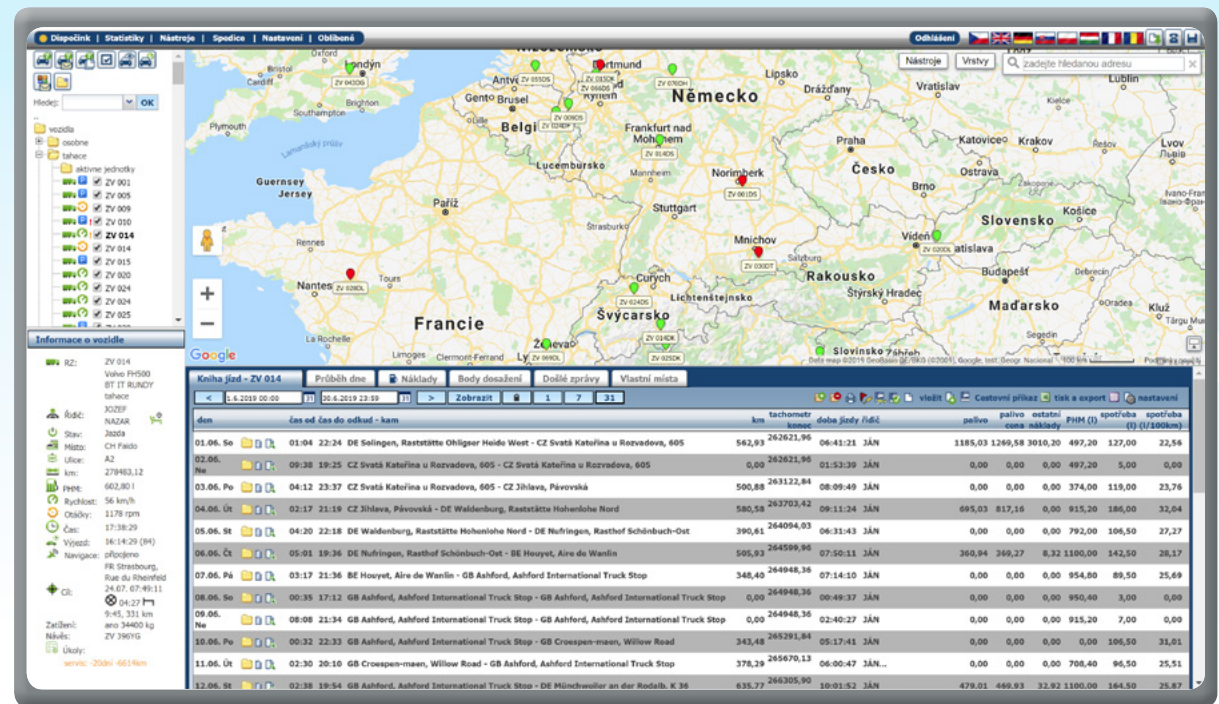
Dispečink | Statistiky | Nástroje | Spedice | Nastavení | Oblíbené

Odhlášení

Hledej: OK

vozidla
osobne
tahace
aktivne jednotky
ZV 001
ZV 005
ZV 009
ZV 010
ZV 014
ZV 014
ZV 015
ZV 020
ZV 024
ZV 024
ZV 025

Informace o vozidle

RZ: ZV 014 Volvo FH500 BT IT RUNDY tahace
Řidič: JOZEF NAZAR
Stav: Jazda
Místo: CH Faido
Ulice: A2
km: 278483,12
PHM: 602,80 l
Rychlost: 56 km/h
Otáčky: 1178 rpm
Čas: 17:38:29
Výjezd: 16:14:29 (84)
Navigace: připojeno
Cíl: FR Strasbourg, Rue du Rheinfeld 24.07. 07:49:11 04:27 9:45, 331 km
Zatížení: ano 34400 kg
Návěs: ZV 396YG
Úkoly:
servis: -20dní -6614km

Nástroje Vrstvy zadejte hledanou adresu

Londýn Cardiff Plymouth Southampton Antverpy Brusel Gent Belgie Dortmund Kolín Německo Frankfurt nad Mohanem Lucembursko Norimberk Stuttgart Štrasburk Guernsey Jersey Paříž Rennes Nantes Tours Francie La Rochelle Limoges Clermont-Ferrand Ženeva Curych Švýcarsko Lichtenštejnsko Mnichov Salzburg Rakousko Štýrský Hradec Vídeň Bratislava Budapešť Maďarsko Slovinsko Záhřeb Praha Česko Brno Ostrava Slovensko Košice Katovice Krakov Lipsko Drážďany Vratislav Lublin Kielce Tarnów Rzeszów Lvov Ivano-Frankivsk Kluž Szeged Lamanšský průliv
ZV 043DS ZV 055DS ZV 015DR ZV 066DS ZV 076DH ZV 009DS ZV 024DP ZV 914DS ZV 061DS ZV 030DT ZV 028DL ZV 024DS ZV 014DK ZV 025DK ZV 069DL ZV 020DL

Google
Data map ©2019 GeoBasis-DE/BKG (©2009), Google, Inst. Geogr. Nacional 100 km Podmínky použití

Kniha jízd - ZV 014 | Průběh dne | Náklady | Body dosažení | Došlé zprávy | Vlastní místa

< 1.6.2019 00:00 30.6.2019 23:59 > Zobrazit 1 7 31 vložit Cestovní příkaz tisk a export nastavení

| den | | čas od | čas do | odkud - kam | km | tachometr konec | doba jízdy | řidič | palivo | palivo cena | ostatní náklady | PHM (l) | spotřeba (l) | spotřeba (l/100km) |
|---|---|---|---|---|---|---|---|---|---|---|---|---|---|---|
| 01.06. So | | 01:04 | 22:24 | DE Solingen, Raststätte Ohligser Heide West - CZ Svatá Kateřina u Rozvadova, 605 | 562,93 | 262621,96 | 06:41:21 | JÁN | 1185,03 | 1269,58 | 3010,20 | 497,20 | 127,00 | 22,56 |
| 02.06. Ne | | 09:38 | 19:25 | CZ Svatá Kateřina u Rozvadova, 605 - CZ Svatá Kateřina u Rozvadova, 605 | 0,00 | 262621,96 | 01:53:39 | JÁN | 0,00 | 0,00 | 0,00 | 497,20 | 5,00 | 0,00 |
| 03.06. Po | | 04:12 | 23:37 | CZ Svatá Kateřina u Rozvadova, 605 - CZ Jihlava, Pávovská | 500,88 | 263122,84 | 08:09:49 | JÁN | 0,00 | 0,00 | 0,00 | 374,00 | 119,00 | 23,76 |
| 04.06. Út | | 02:17 | 21:19 | CZ Jihlava, Pávovská - DE Waldenburg, Raststätte Hohenlohe Nord | 580,58 | 263703,42 | 09:11:24 | JÁN | 695,03 | 817,16 | 0,00 | 915,20 | 186,00 | 32,04 |
| 05.06. St | | 04:20 | 22:18 | DE Waldenburg, Raststätte Hohenlohe Nord - DE Nufringen, Rasthof Schönbuch-Ost | 390,61 | 264094,03 | 06:31:43 | JÁN | 0,00 | 0,00 | 0,00 | 792,00 | 106,50 | 27,27 |
| 06.06. Čt | | 05:01 | 19:36 | DE Nufringen, Rasthof Schönbuch-Ost - BE Houyet, Aire de Wanlin | 505,93 | 264599,96 | 07:50:11 | JÁN | 360,94 | 369,27 | 8,32 | 1100,00 | 142,50 | 28,17 |
| 07.06. Pá | | 03:17 | 21:36 | BE Houyet, Aire de Wanlin - GB Ashford, Ashford International Truck Stop | 348,40 | 264948,36 | 07:14:10 | JÁN | 0,00 | 0,00 | 0,00 | 954,80 | 89,50 | 25,69 |
| 08.06. So | | 00:35 | 17:12 | GB Ashford, Ashford International Truck Stop - GB Ashford, Ashford International Truck Stop | 0,00 | 264948,36 | 00:49:37 | JÁN | 0,00 | 0,00 | 0,00 | 950,40 | 3,00 | 0,00 |
| 09.06. Ne | | 08:08 | 21:34 | GB Ashford, Ashford International Truck Stop - GB Ashford, Ashford International Truck Stop | 0,00 | 264948,36 | 02:40:27 | JÁN | 0,00 | 0,00 | 0,00 | 915,20 | 7,00 | 0,00 |
| 10.06. Po | | 00:32 | 22:33 | GB Ashford, Ashford International Truck Stop - GB Croespen-maen, Willow Road | 343,48 | 265291,84 | 05:17:41 | JÁN | 0,00 | 0,00 | 0,00 | 0,00 | 106,50 | 31,01 |
| 11.06. Út | | 02:30 | 20:10 | GB Croespen-maen, Willow Road - GB Ashford, Ashford International Truck Stop | 378,29 | 265670,13 | 06:00:47 | JÁN... | 0,00 | 0,00 | 0,00 | 708,40 | 96,50 | 25,51 |
| 12.06. St | | 02:38 | 19:54 | GB Ashford, Ashford International Truck Stop - DE Münchweiler an der Rodalb, K 36 | 635,77 | 266305,90 | 10:01:52 | JÁN | 479,01 | 469,93 | 32,92 | 1100,00 | 164,50 | 25,87 |